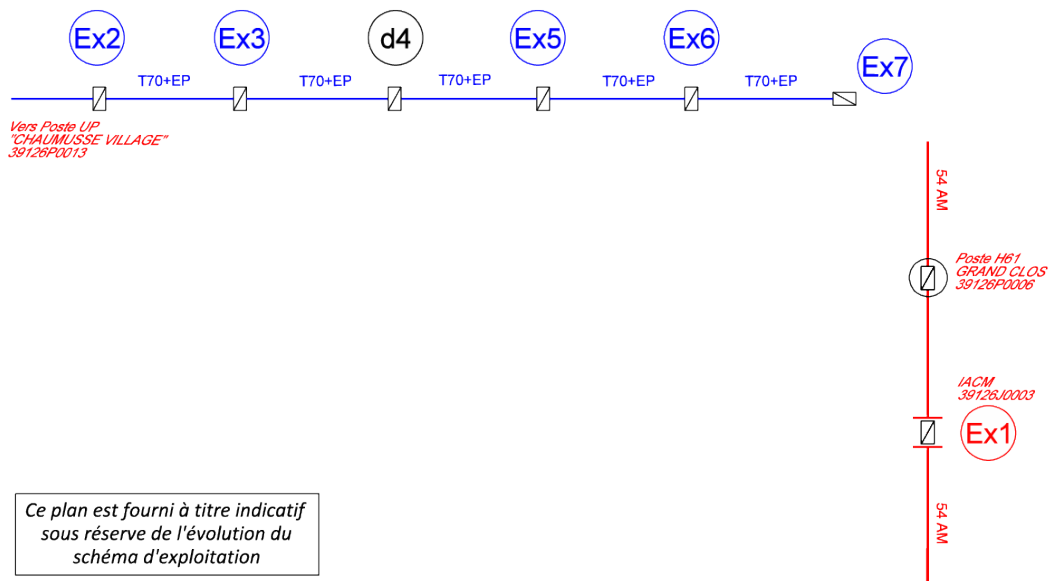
Ex2 Ex3 d4 Ex5 Ex6 Ex7

T70+EP T70+EP T70+EP T70+EP T70+EP

Vers Poste UP "CHAUMUSSE VILLAGE" 39126P0013

54 AM

Poste H61 GRAND CLOS 39126P0006

IACM 39126J0003

Ex1

54 AM

Ce plan est fourni à titre indicatif sous réserve de l'évolution du schéma d'exploitation